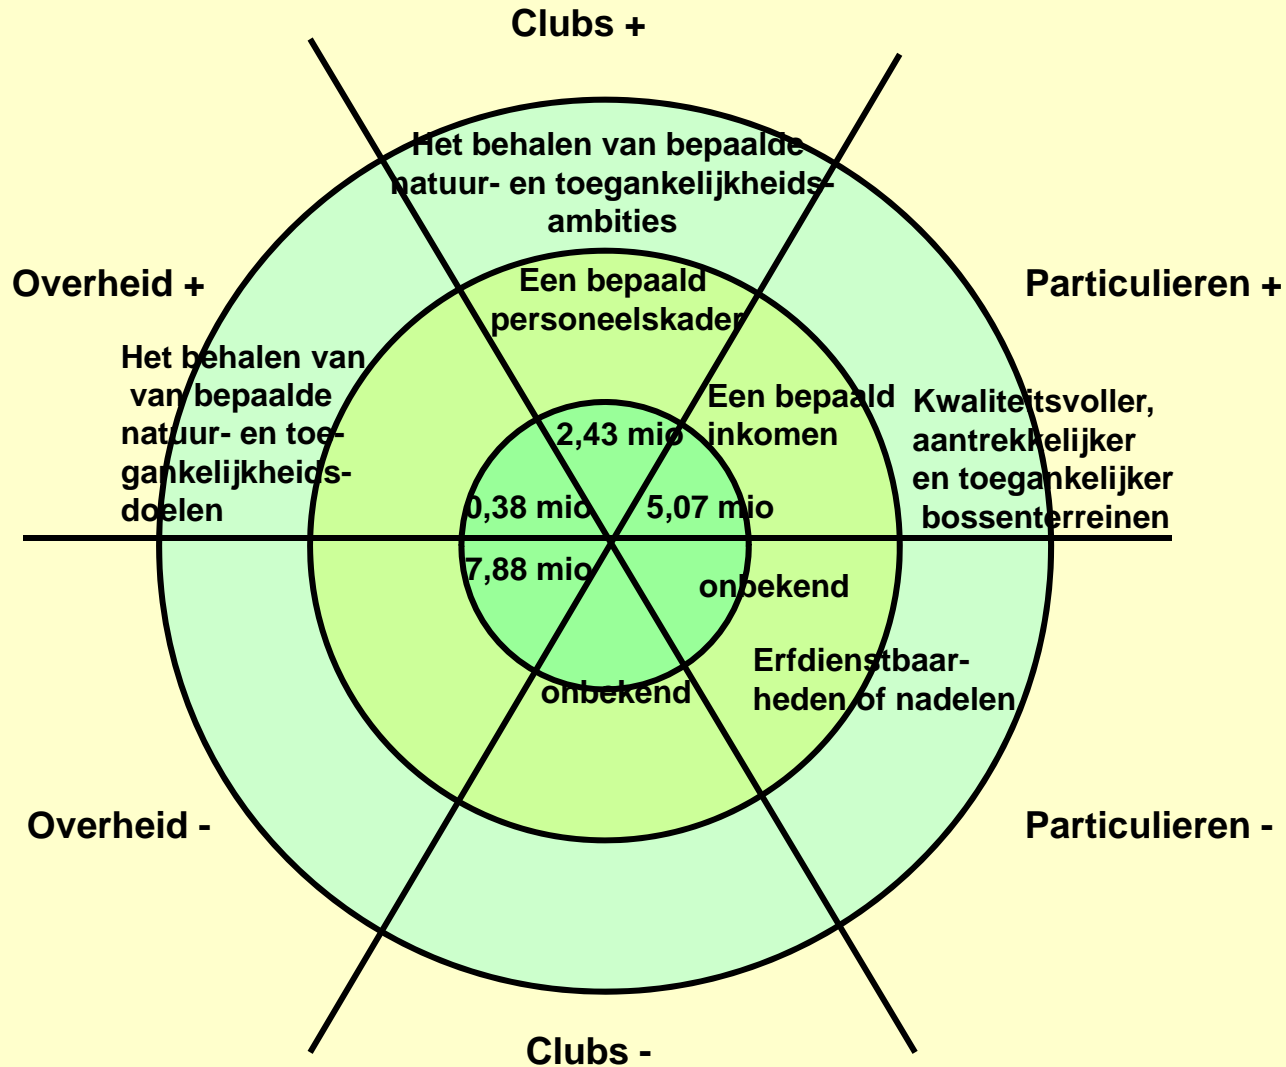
Clubs +

Het behalen van bepaalde natuur- en toegankelijkheidsambities

Overheid +

Particulieren +

Een bepaald personeelskader

Het behalen van van bepaalde natuur- en toegankelijkheidsdoelen

Een bepaald inkomen

Kwaliteitsvoller, aantrekkelijker en toegankelijker bossenterreinen

2,43 mio

0,38 mio

5,07 mio

7,88 mio

onbekend

Erfdienstbaarheden of nadelen

onbekend

Overheid -

Particulieren -

Clubs -